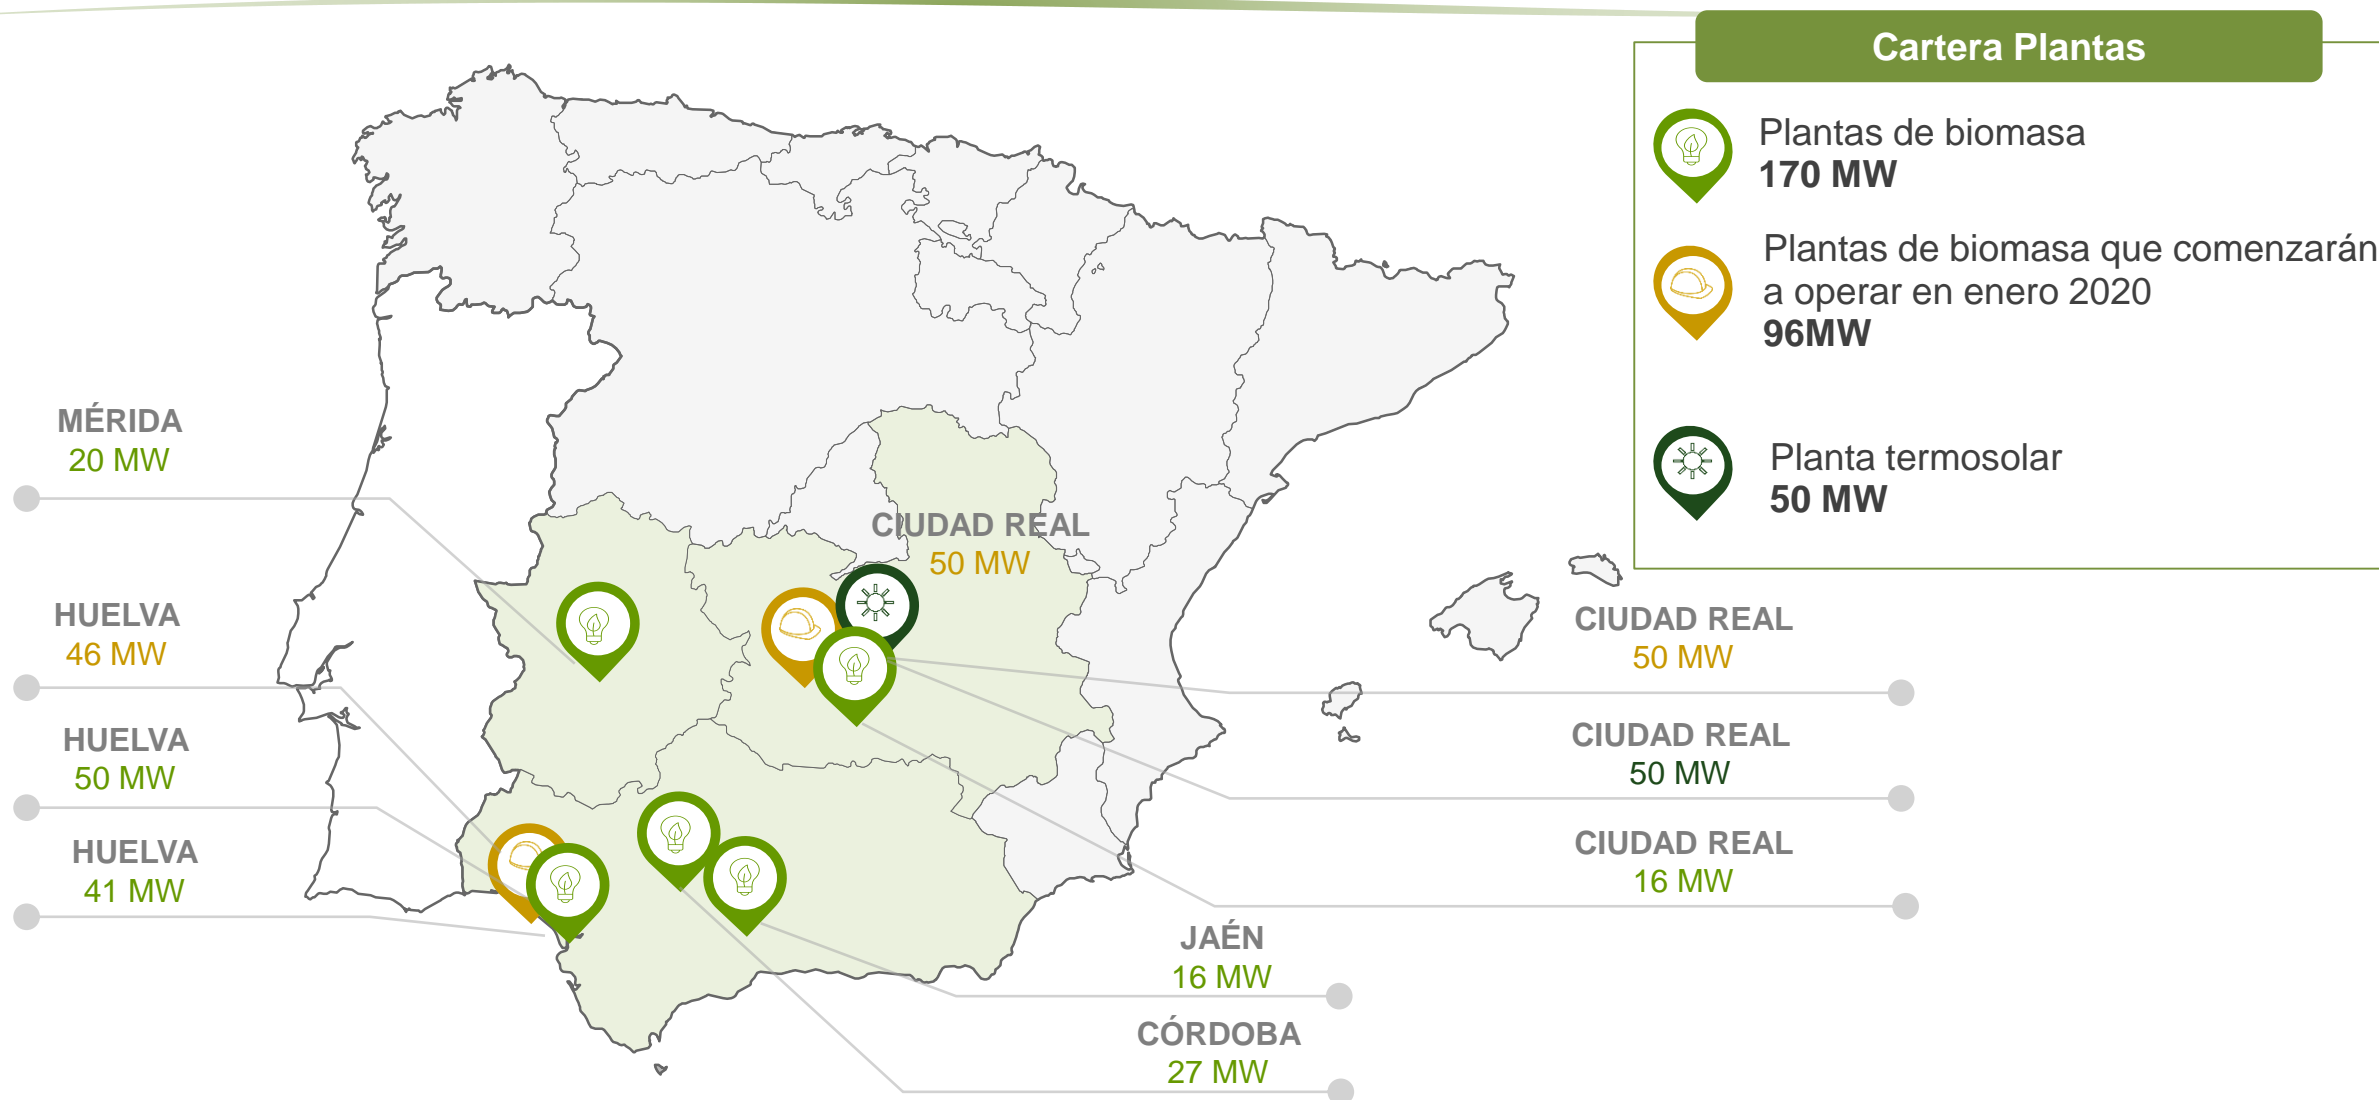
Cartera Plantas

Plantas de biomasa
170 MW

Plantas de biomasa que comenzarán a operar en enero 2020
96MW

Planta termosolar
50 MW

MÉRIDA
20 MW

HUELVA
46 MW

HUELVA
50 MW

HUELVA
41 MW

CIUDAD REAL
50 MW

CIUDAD REAL
50 MW

CIUDAD REAL
50 MW

CIUDAD REAL
16 MW

JAÉN
16 MW

CÓRDOBA
27 MW